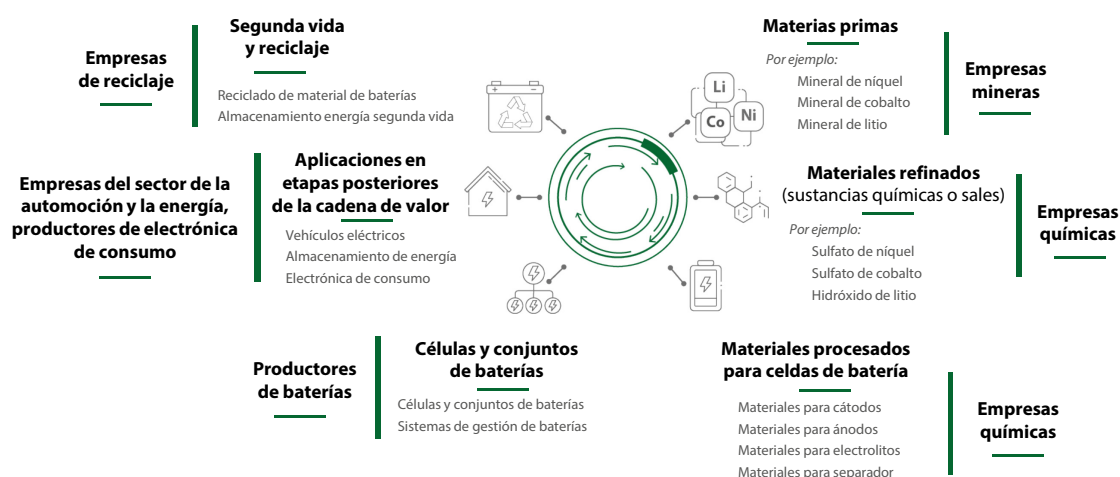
Empresas de reciclaje

Segunda vida y reciclaje

Reciclado de material de baterías
Almacenamiento energía segunda vida

Materias primas

Por ejemplo:
Mineral de níquel
Mineral de cobalto
Mineral de litio

Empresas mineras

Li
Co
Ni

Empresas del sector de la automoción y la energía, productores de electrónica de consumo

Aplicaciones en etapas posteriores de la cadena de valor

Vehículos eléctricos
Almacenamiento de energía
Electrónica de consumo

Materiales refinados (sustancias químicas o sales)

Por ejemplo:
Sulfato de níquel
Sulfato de cobalto
Hidróxido de litio

Empresas químicas

Productores de baterías

Células y conjuntos de baterías

Células y conjuntos de baterías
Sistemas de gestión de baterías

Materiales procesados para celdas de batería

Materiales para cátodos
Materiales para ánodos
Materiales para electrolitos
Materiales para separador

Empresas químicas